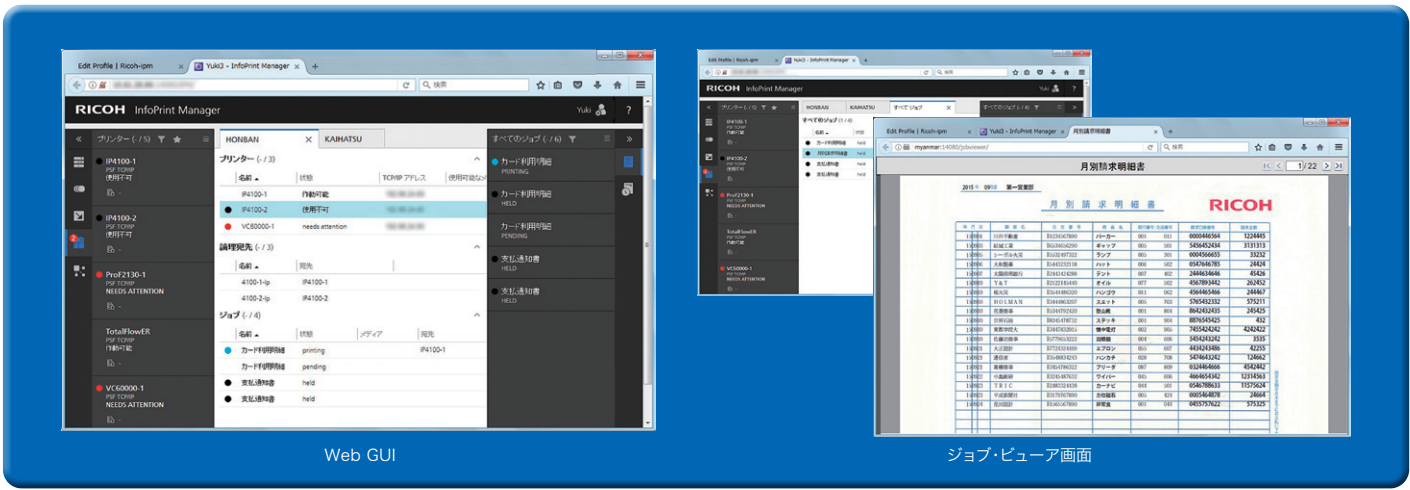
Edit Profile | Ricoh-ipm

Yuki3 - InfoPrint Manager

検索

RICOH InfoPrint Manager

Yuki

?

«

プリンター ( - / 5)

IP4100-1
PSF TCP/IP
使用不可

IP4100-2
PSF TCP/IP
使用不可

ProF2130-1
PSF TCP/IP
NEEDS ATTENTION

TotalFlowER
PSF TCP/IP
作動可能

VC60000-1
PSF TCP/IP
NEEDS ATTENTION

HONBAN

KAIHATSU

プリンター ( - / 3)

| 名前 | 状態 | TCP/IP アドレス | 使用可能なメ |
|---|---|---|---|
| IP4100-1 | 作動可能 | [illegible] | |
| IP4100-2 | 使用不可 | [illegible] | |
| VC60000-1 | needs attention | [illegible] | |

論理宛先 ( - / 3)

| 名前 | 宛先 |
|---|---|
| 4100-1-lp | IP4100-1 |
| 4100-2-lp | IP4100-2 |

ジョブ ( - / 4)

| 名前 | 状態 | メディア | 宛先 |
|---|---|---|---|
| カード利用明細 | printing | | IP4100-1 |
| カード利用明細 | pending | | |
| 支払通知書 | held | | |
| 支払通知書 | held | | |

すべてのジョブ ( - / 6)

カード利用明細
PRINTING

カード利用明細
HELD

カード利用明細
PENDING

支払通知書
HELD

支払通知書
HELD

»

Web GUI

Edit Profile | Ricoh-ipm

Yuki3 - InfoPrint Manager

月別請求明細書

myanmar:14080/jobviewer/

検索

月別請求明細書

1 / 22

2015 年 09 月 第一営業部

月 別 請 求 明 細 書

RICOH

ジョブ・ビューア画面